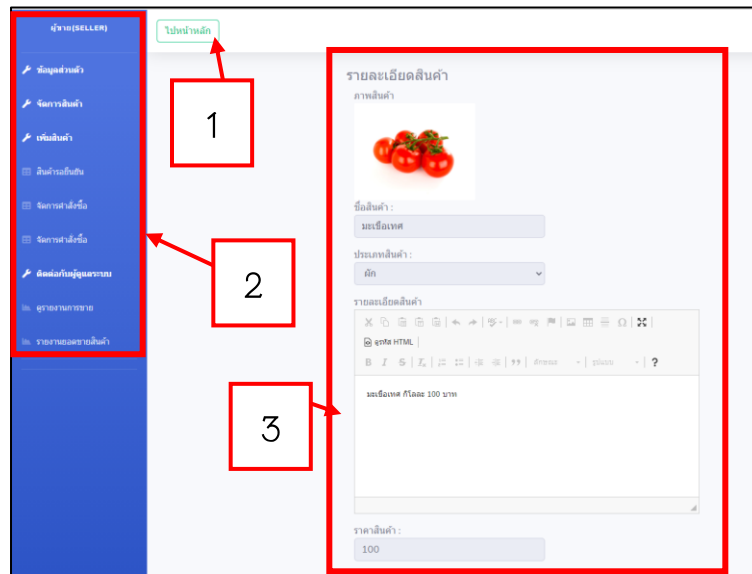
ผู้ขาย(SELLER)

ข้อมูลส่วนตัว

จัดการสินค้า

เพิ่มสินค้า

สินค้ารอยืนยัน

จัดการคำสั่งซื้อ

จัดการคำสั่งซื้อ

ติดต่อกับผู้ดูแลระบบ

ดูรายงานการขาย

รายงานยอดขายสินค้า

ไปหน้าหลัก

1

2

3

รายละเอียดสินค้า

ภาพสินค้า

ชื่อสินค้า :

มะเขือเทศ

ประเภทสินค้า :

ผัก

รายละเอียดสินค้า

ดูรหัส HTML

B I S $I_x$ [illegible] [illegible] ?

มะเขือเทศ กิโลละ 100 บาท

ราคาสินค้า :

100